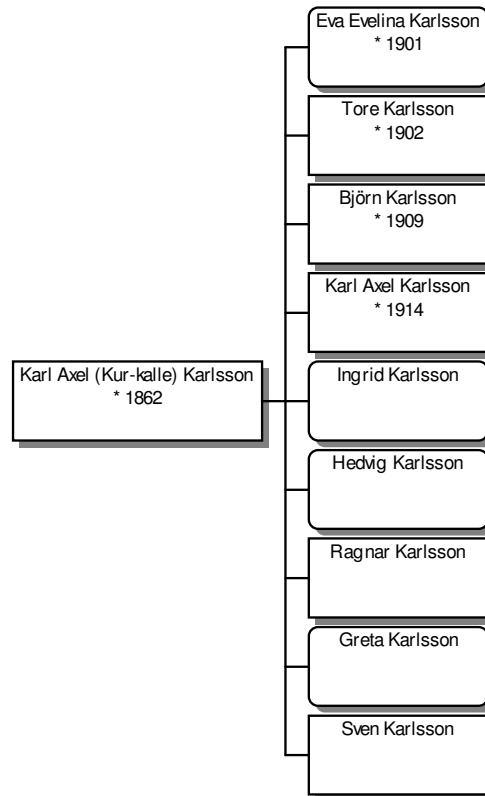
Karl Axel (Kur-kalle) Karlsson
* 1862

Eva Evelina Karlsson
* 1901

Tore Karlsson
* 1902

Björn Karlsson
* 1909

Karl Axel Karlsson
* 1914

Ingrid Karlsson

Hedvig Karlsson

Ragnar Karlsson

Greta Karlsson

Sven Karlsson